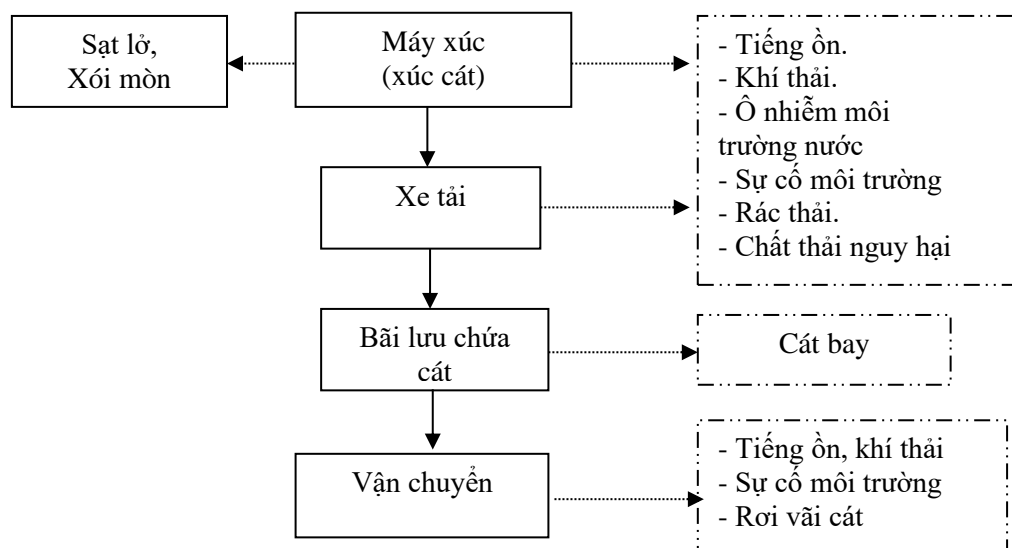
Sạt lở,
Xói mòn

Máy xúc
(xúc cát)

- Tiếng ồn.
- Khí thải.
- Ô nhiễm môi trường nước
- Sự cố môi trường
- Rác thải.
- Chất thải nguy hại

Xe tải

Bãi lưu chứa cát

Cát bay

Vận chuyển

- Tiếng ồn, khí thải
- Sự cố môi trường
- Rơi vãi cát